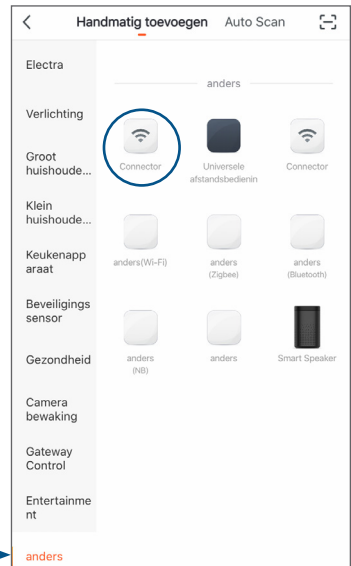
Handmatig toevoegen Auto Scan

Electra
Verlichting
Groot huishoude...
Klein huishoude...
Keukenapparaat
Beveiligingssensor
Gezondheid
Camera bewaking
Gateway Control
Entertainment
anders

anders

Connector
Universele afstandsbedienin
Connector
anders(Wi-Fi)
anders (Zigbee)
anders (Bluetooth)
anders (NB)
anders
Smart Speaker